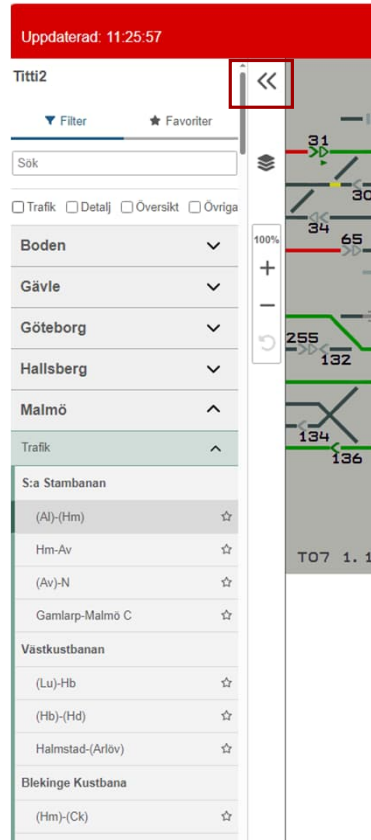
Uppdaterad: 11:25:57

Titti2

Filter Favoriter

Sök

Trafik Detalj Översikt Övriga

Boden

Gävle

Göteborg

Hallsberg

Malmö

Trafik

S:a Stambanan

(Al)-(Hm)

Hm-Av

(Av)-N

Gamlarp-Malmö C

Västkustbanan

(Lu)-Hb

(Hb)-(Hd)

Halmstad-(Arlöv)

Blekinge Kustbana

(Hm)-(Ck)

100%

31

30

34

65

255

132

134

136

TO7 1.1